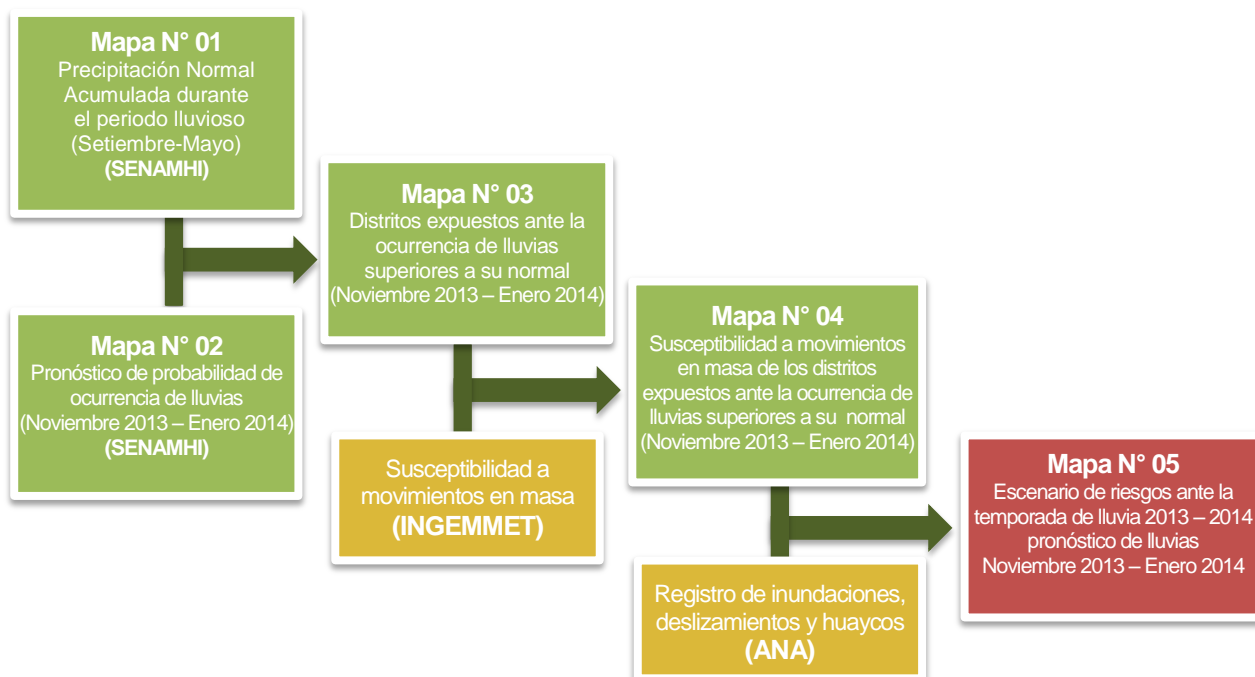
Mapa N° 01
Precipitación Normal Acumulada durante el periodo lluvioso (Setiembre-Mayo)
(SENAMHI)

Mapa N° 02
Pronóstico de probabilidad de ocurrencia de lluvias (Noviembre 2013 – Enero 2014)
(SENAMHI)

Mapa N° 03
Distritos expuestos ante la ocurrencia de lluvias superiores a su normal (Noviembre 2013 – Enero 2014)

Susceptibilidad a movimientos en masa
(INGEMMET)

Mapa N° 04
Susceptibilidad a movimientos en masa de los distritos expuestos ante la ocurrencia de lluvias superiores a su normal (Noviembre 2013 – Enero 2014)

Registro de inundaciones, deslizamientos y huaycos
(ANA)

Mapa N° 05
Escenario de riesgos ante la temporada de lluvia 2013 – 2014 pronóstico de lluvias Noviembre 2013 – Enero 2014